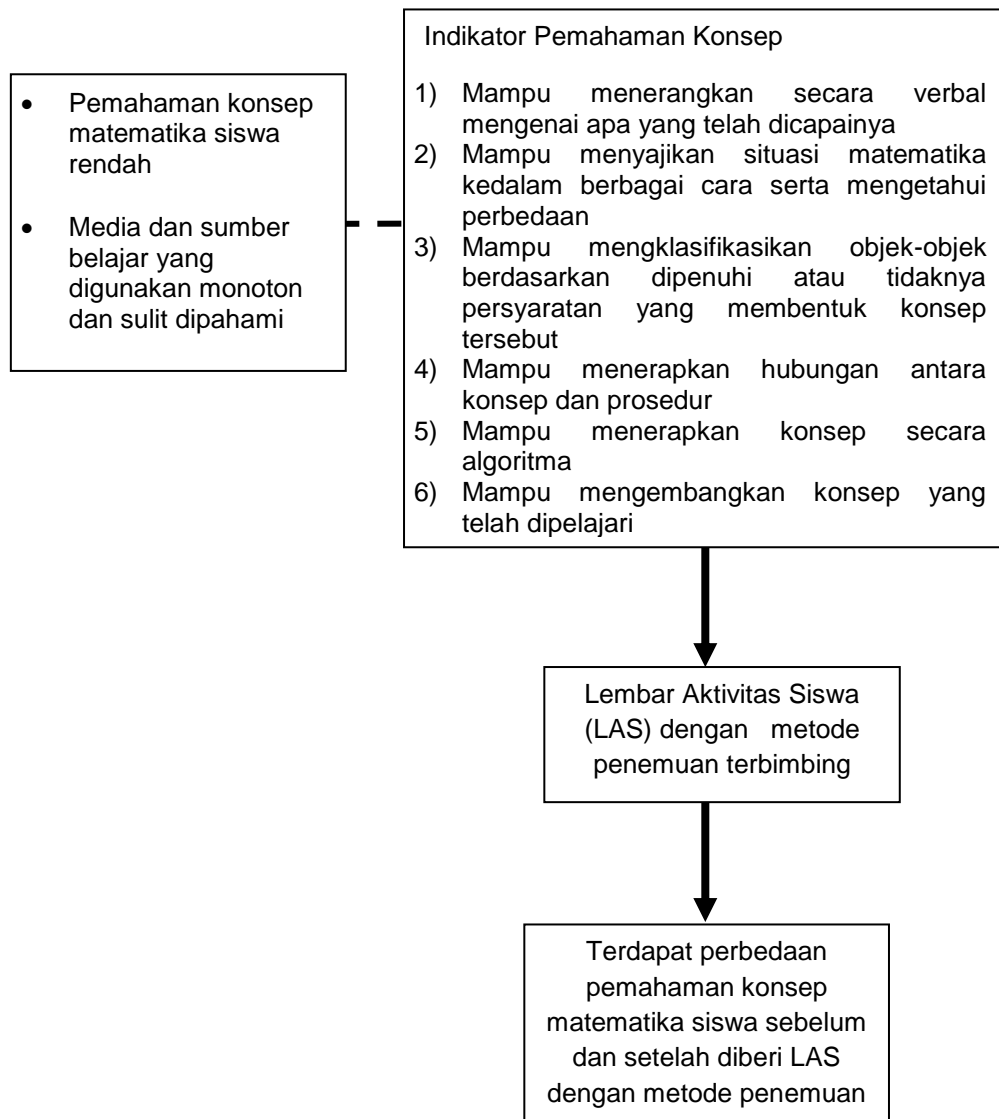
- Pemahaman konsep matematika siswa rendah
- Media dan sumber belajar yang digunakan monoton dan sulit dipahami

Indikator Pemahaman Konsep

1) Mampu menerangkan secara verbal mengenai apa yang telah dicapainya
2) Mampu menyajikan situasi matematika kedalam berbagai cara serta mengetahui perbedaan
3) Mampu mengklasifikasikan objek-objek berdasarkan dipenuhi atau tidaknya persyaratan yang membentuk konsep tersebut
4) Mampu menerapkan hubungan antara konsep dan prosedur
5) Mampu menerapkan konsep secara algoritma
6) Mampu mengembangkan konsep yang telah dipelajari

Lembar Aktivitas Siswa (LAS) dengan metode penemuan terbimbing

Terdapat perbedaan pemahaman konsep matematika siswa sebelum dan setelah diberi LAS dengan metode penemuan